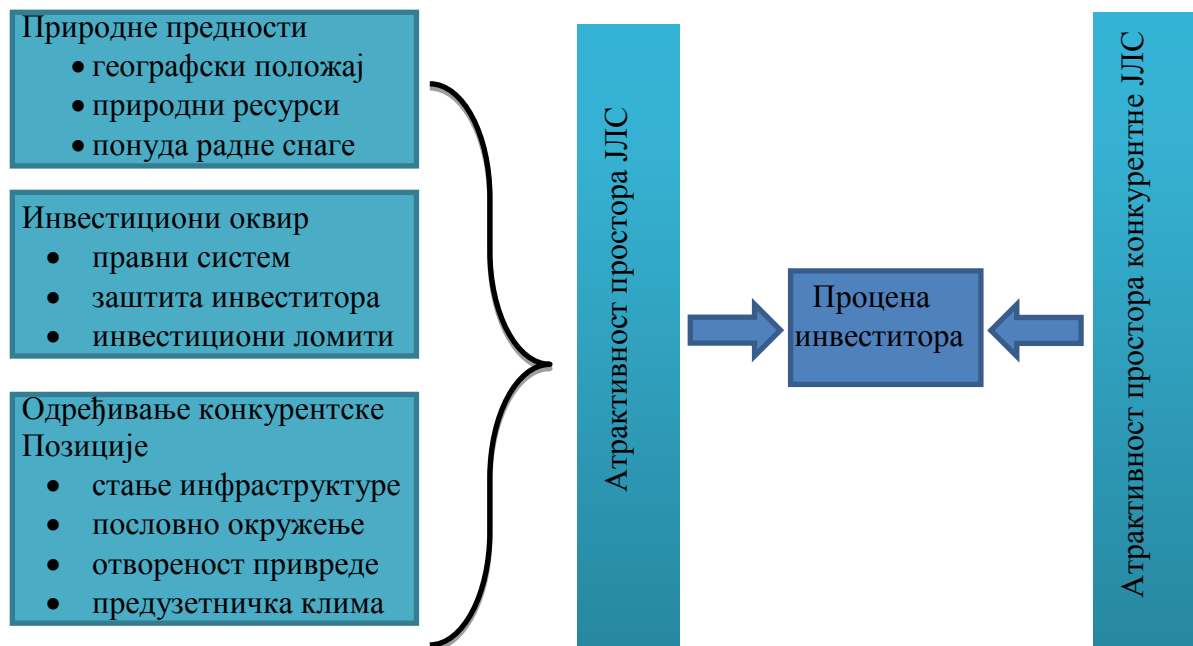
Природне предности
• географски положај
• природни ресурси
• понуда радне снаге

Инвестициони оквир
• правни систем
• заштита инвеститора
• инвестициони ломити

Одређивање конкурентске Позиције
• стање инфраструктуре
• пословно окружење
• отвореност привреде
• предузетничка клима

Атрактивност простора ЈЛС

Процена инвеститора

Атрактивност простора конкурентне ЈЛС